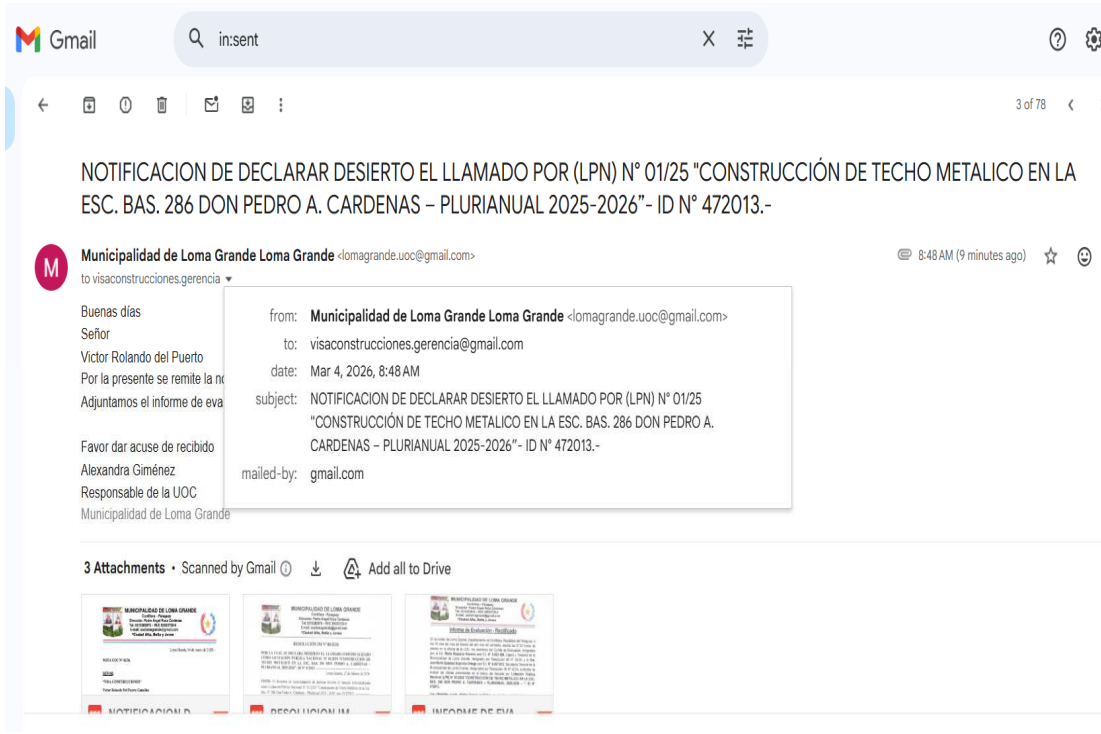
Gmail

in:sent

3 of 78

NOTIFICACION DE DECLARAR DESIERTO EL LLAMADO POR (LPN) N° 01/25 "CONSTRUCCIÓN DE TECHO METALICO EN LA ESC. BAS. 286 DON PEDRO A. CARDENAS – PLURIANUAL 2025-2026"- ID N° 472013.-

M

Municipalidad de Loma Grande Loma Grande <lomagrande.uoc@gmail.com>
to visaconstrucciones.gerencia

8:48 AM (9 minutes ago)

Buenas días
Señor
Victor Rolando del Puerto
Por la presente se remite la no
Adjuntamos el informe de eva

Favor dar acuse de recibido
Alexandra Giménez
Responsable de la UOC
Municipalidad de Loma Grande

from: Municipalidad de Loma Grande Loma Grande <lomagrande.uoc@gmail.com>
to: visaconstrucciones.gerencia@gmail.com
date: Mar 4, 2026, 8:48 AM
subject: NOTIFICACION DE DECLARAR DESIERTO EL LLAMADO POR (LPN) N° 01/25 "CONSTRUCCIÓN DE TECHO METALICO EN LA ESC. BAS. 286 DON PEDRO A. CARDENAS – PLURIANUAL 2025-2026"- ID N° 472013.-
mailed-by: gmail.com

3 Attachments • Scanned by Gmail

Add all to Drive

MUNICIPALIDAD DE LOMA GRANDE
MUNICIPALIDAD DE LOMA GRANDE
RESOLUCION Nº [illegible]
MUNICIPALIDAD DE LOMA GRANDE
Informe de Evaluación - Rectificado

NOTIFICACION D
RESOLUCION IM
INFORME DE EVA